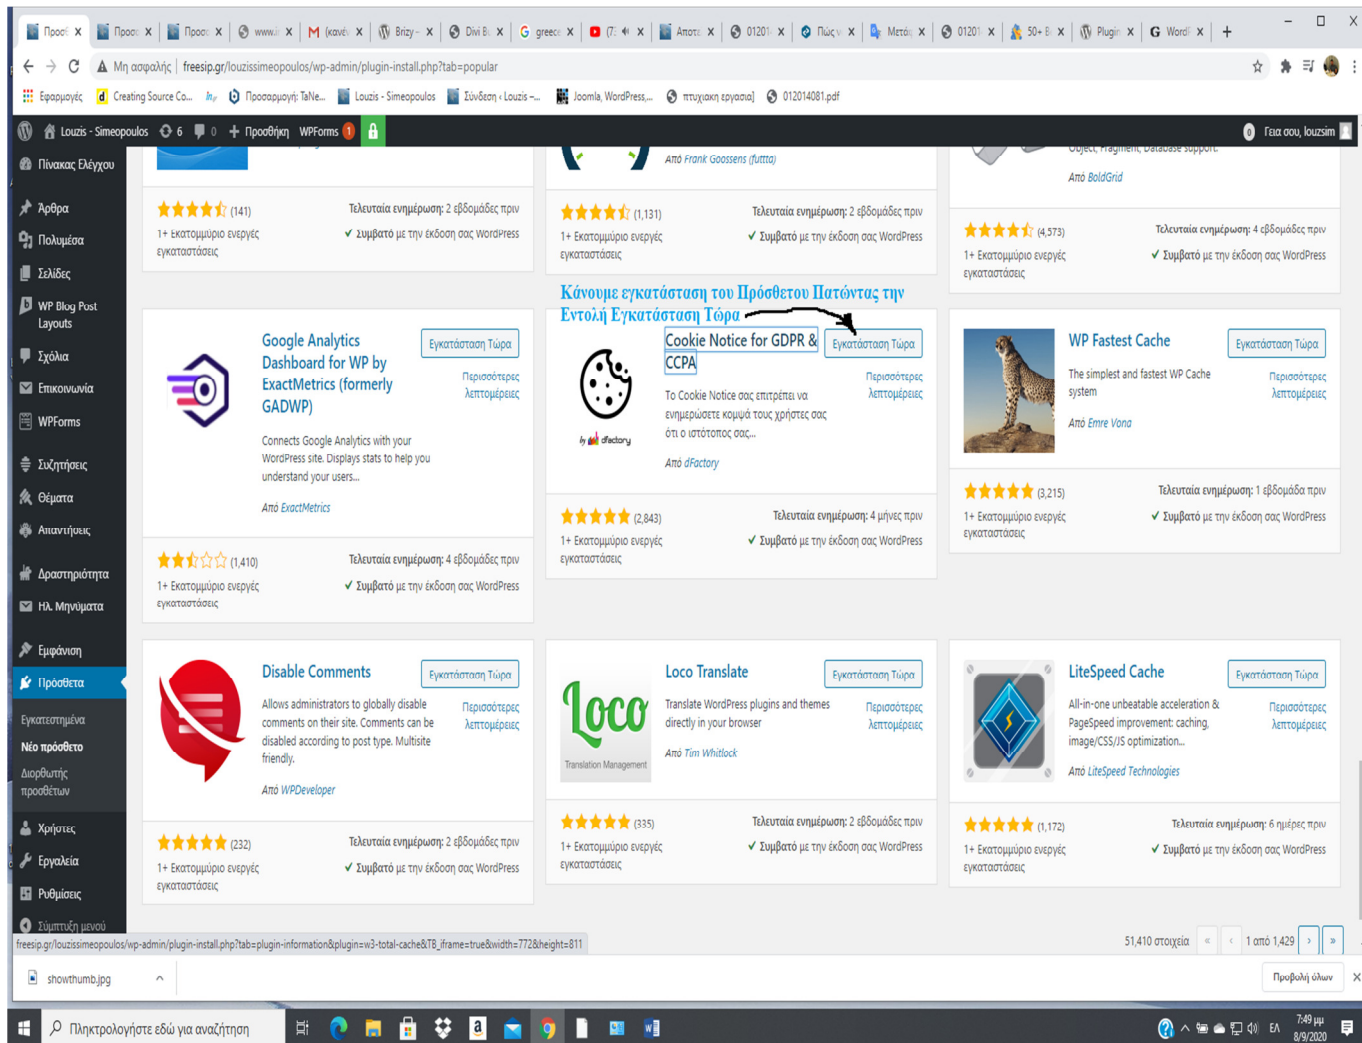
Προσ × Προσ × Προσ × www.i × M (κανέ × Brizy × Divi B × greece × (7) × Αποτ × 01201 × Πώς × Μετά × 01201 × 50+ B × Plugin × Word ×

Μη ασφαλής | freesip.gr/louzissimeopoulos/wp-admin/plugin-install.php?tab=popular

Εφαρμογές | Creating Source Co... | Προσαρμογή: ΤaNe... | Louzis - Simeopoulos | Σύνδεση ‹ Louzis –... | Joomla, WordPress,... | πτυχιακη εργασια] | 012014081.pdf

Louzis - Simeopoulos 6 0 + Προσθήκη WPForms 1 Γεια σου, louzsim

Πίνακας Ελέγχου
Άρθρα
Πολυμέσα
Σελίδες
WP Blog Post Layouts
Σχόλια
Επικοινωνία
WPForms
Συζητήσεις
Θέματα
Απαντήσεις
Δραστηριότητα
Ηλ. Μηνύματα
Εμφάνιση
Πρόσθετα
Εγκατεστημένα
Νέο πρόσθετο
Διορθωτής προσθέτων
Χρήστες
Εργαλεία
Ρυθμίσεις
Σύμπτυξη μενού

(141) Τελευταία ενημέρωση: 2 εβδομάδες πριν
1+ Εκατομμύριο ενεργές εγκαταστάσεις ✓ Συμβατό με την έκδοση σας WordPress

Από Frank Goossens (futtta)
(1,131) Τελευταία ενημέρωση: 2 εβδομάδες πριν
1+ Εκατομμύριο ενεργές εγκαταστάσεις ✓ Συμβατό με την έκδοση σας WordPress

Object, Fragment, Database support.
Από BoldGrid
(4,573) Τελευταία ενημέρωση: 4 εβδομάδες πριν
1+ Εκατομμύριο ενεργές εγκαταστάσεις ✓ Συμβατό με την έκδοση σας WordPress

Κάνουμε εγκατάσταση του Πρόσθετου Πατώντας την Εντολή Εγκατάσταση Τώρα

Google Analytics Dashboard for WP by ExactMetrics (formerly GADWP)
Εγκατάσταση Τώρα
Περισσότερες λεπτομέρειες
Connects Google Analytics with your WordPress site. Displays stats to help you understand your users...
Από ExactMetrics
(1,410) Τελευταία ενημέρωση: 4 εβδομάδες πριν
1+ Εκατομμύριο ενεργές εγκαταστάσεις ✓ Συμβατό με την έκδοση σας WordPress

Cookie Notice for GDPR & CCPA
Εγκατάσταση Τώρα
Περισσότερες λεπτομέρειες
by dFactory
Το Cookie Notice σας επιτρέπει να ενημερώσετε κομψά τους χρήστες σας ότι ο ιστότοπος σας...
Από dFactory
(2,843) Τελευταία ενημέρωση: 4 μήνες πριν
1+ Εκατομμύριο ενεργές εγκαταστάσεις ✓ Συμβατό με την έκδοση σας WordPress

WP Fastest Cache
Εγκατάσταση Τώρα
Περισσότερες λεπτομέρειες
The simplest and fastest WP Cache system
Από Emre Vona
(3,215) Τελευταία ενημέρωση: 1 εβδομάδα πριν
1+ Εκατομμύριο ενεργές εγκαταστάσεις ✓ Συμβατό με την έκδοση σας WordPress

Disable Comments
Εγκατάσταση Τώρα
Περισσότερες λεπτομέρειες
Allows administrators to globally disable comments on their site. Comments can be disabled according to post type. Multisite friendly.
Από WPDeveloper
(232) Τελευταία ενημέρωση: 2 εβδομάδες πριν
1+ Εκατομμύριο ενεργές εγκαταστάσεις ✓ Συμβατό με την έκδοση σας WordPress

Loco Translate
Εγκατάσταση Τώρα
Περισσότερες λεπτομέρειες
Loco Translation Management
Translate WordPress plugins and themes directly in your browser
Από Tim Whitlock
(335) Τελευταία ενημέρωση: 2 εβδομάδες πριν
1+ Εκατομμύριο ενεργές εγκαταστάσεις ✓ Συμβατό με την έκδοση σας WordPress

LiteSpeed Cache
Εγκατάσταση Τώρα
Περισσότερες λεπτομέρειες
All-in-one unbeatable acceleration & PageSpeed improvement: caching, image/CSS/JS optimization...
Από LiteSpeed Technologies
(1,172) Τελευταία ενημέρωση: 6 ημέρες πριν
1+ Εκατομμύριο ενεργές εγκαταστάσεις ✓ Συμβατό με την έκδοση σας WordPress

freesip.gr/louzissimeopoulos/wp-admin/plugin-install.php?tab=plugin-information&plugin=w3-total-cache&TB_iframe=true&width=772&height=811
51,410 στοιχεία « ‹ 1 από 1,429 › »

showthumb.jpg
Προβολή όλων

Πληκτρολογήστε εδώ για αναζήτηση
ΕΛ 7:49 μμ 8/9/2020